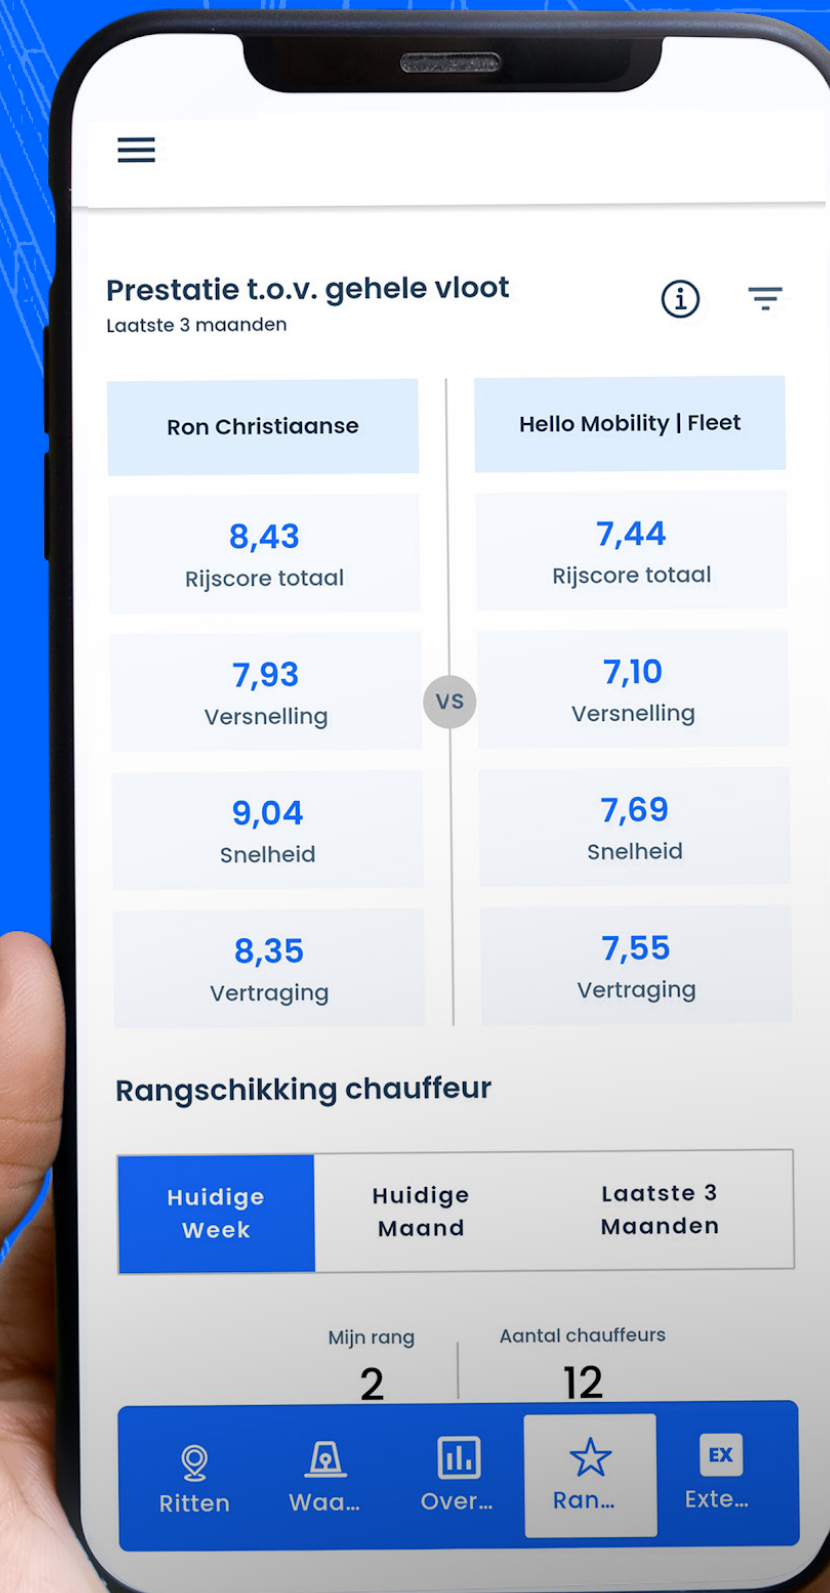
Prestatie t.o.v. gehele vloot
Laatste 3 maanden

| Ron Christiaanse | Hello Mobility \| Fleet |
|---|---|
| 8,43 Rijscore totaal | 7,44 Rijscore totaal |
| 7,93 Versnelling | 7,10 Versnelling |
| 9,04 Snelheid | 7,69 Snelheid |
| 8,35 Vertraging | 7,55 Vertraging |

VS

Rangschikking chauffeur

Huidige Week
Huidige Maand
Laatste 3 Maanden

Mijn rang
2
Aantal chauffeurs
12

Ritten
Waa...
Over...
Ran...
EX
Exte...